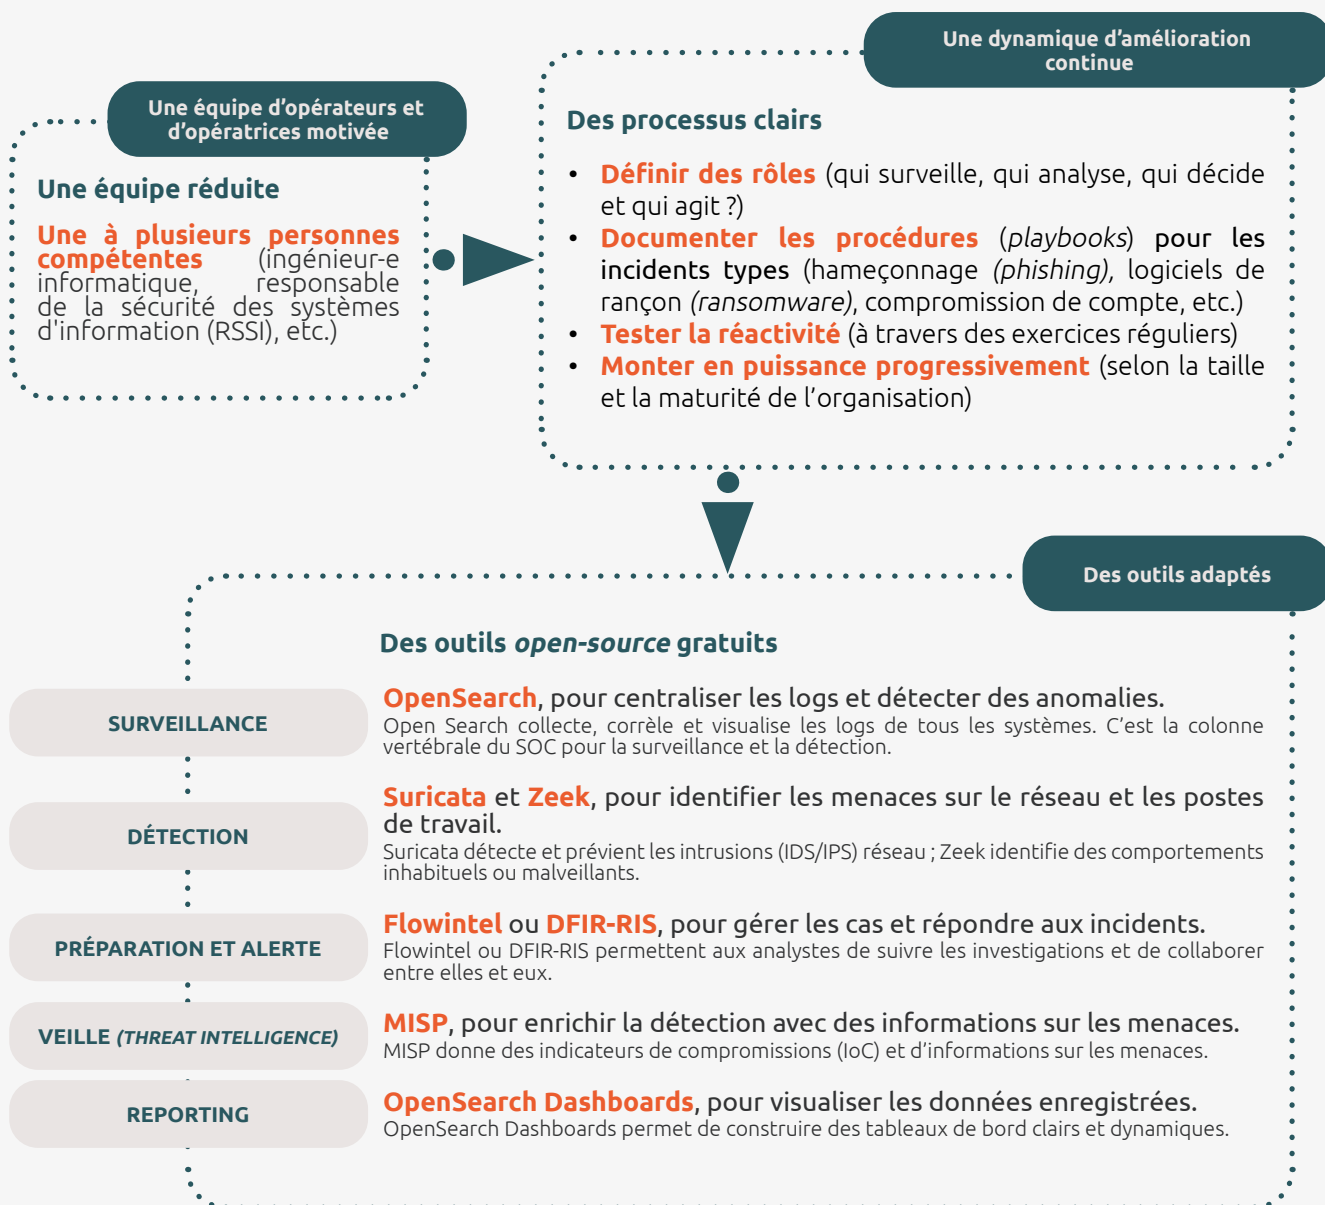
Une équipe d'opérateurs et d'opératrices motivée

Une équipe réduite

Une à plusieurs personnes compétentes (ingénieur-e informatique, responsable de la sécurité des systèmes d'information (RSSI), etc.)

Une dynamique d'amélioration continue

Des processus clairs

- Définir des rôles (qui surveille, qui analyse, qui décide et qui agit ?)
- Documenter les procédures (*playbooks*) pour les incidents types (hameçonnage *(phishing)*, logiciels de rançon *(ransomware)*, compromission de compte, etc.)
- Tester la réactivité (à travers des exercices réguliers)
- Monter en puissance progressivement (selon la taille et la maturité de l'organisation)

Des outils adaptés

Des outils *open-source* gratuits

SURVEILLANCE

DÉTECTION

PRÉPARATION ET ALERTE

VEILLE *(THREAT INTELLIGENCE)*

REPORTING

OpenSearch, pour centraliser les logs et détecter des anomalies.
Open Search collecte, corrèle et visualise les logs de tous les systèmes. C'est la colonne vertébrale du SOC pour la surveillance et la détection.

Suricata et Zeek, pour identifier les menaces sur le réseau et les postes de travail.
Suricata détecte et prévient les intrusions (IDS/IPS) réseau ; Zeek identifie des comportements inhabituels ou malveillants.

Flowintel ou DFIR-RIS, pour gérer les cas et répondre aux incidents.
Flowintel ou DFIR-RIS permettent aux analystes de suivre les investigations et de collaborer entre elles et eux.

MISP, pour enrichir la détection avec des informations sur les menaces.
MISP donne des indicateurs de compromissions (IoC) et d'informations sur les menaces.

OpenSearch Dashboards, pour visualiser les données enregistrées.
OpenSearch Dashboards permet de construire des tableaux de bord clairs et dynamiques.